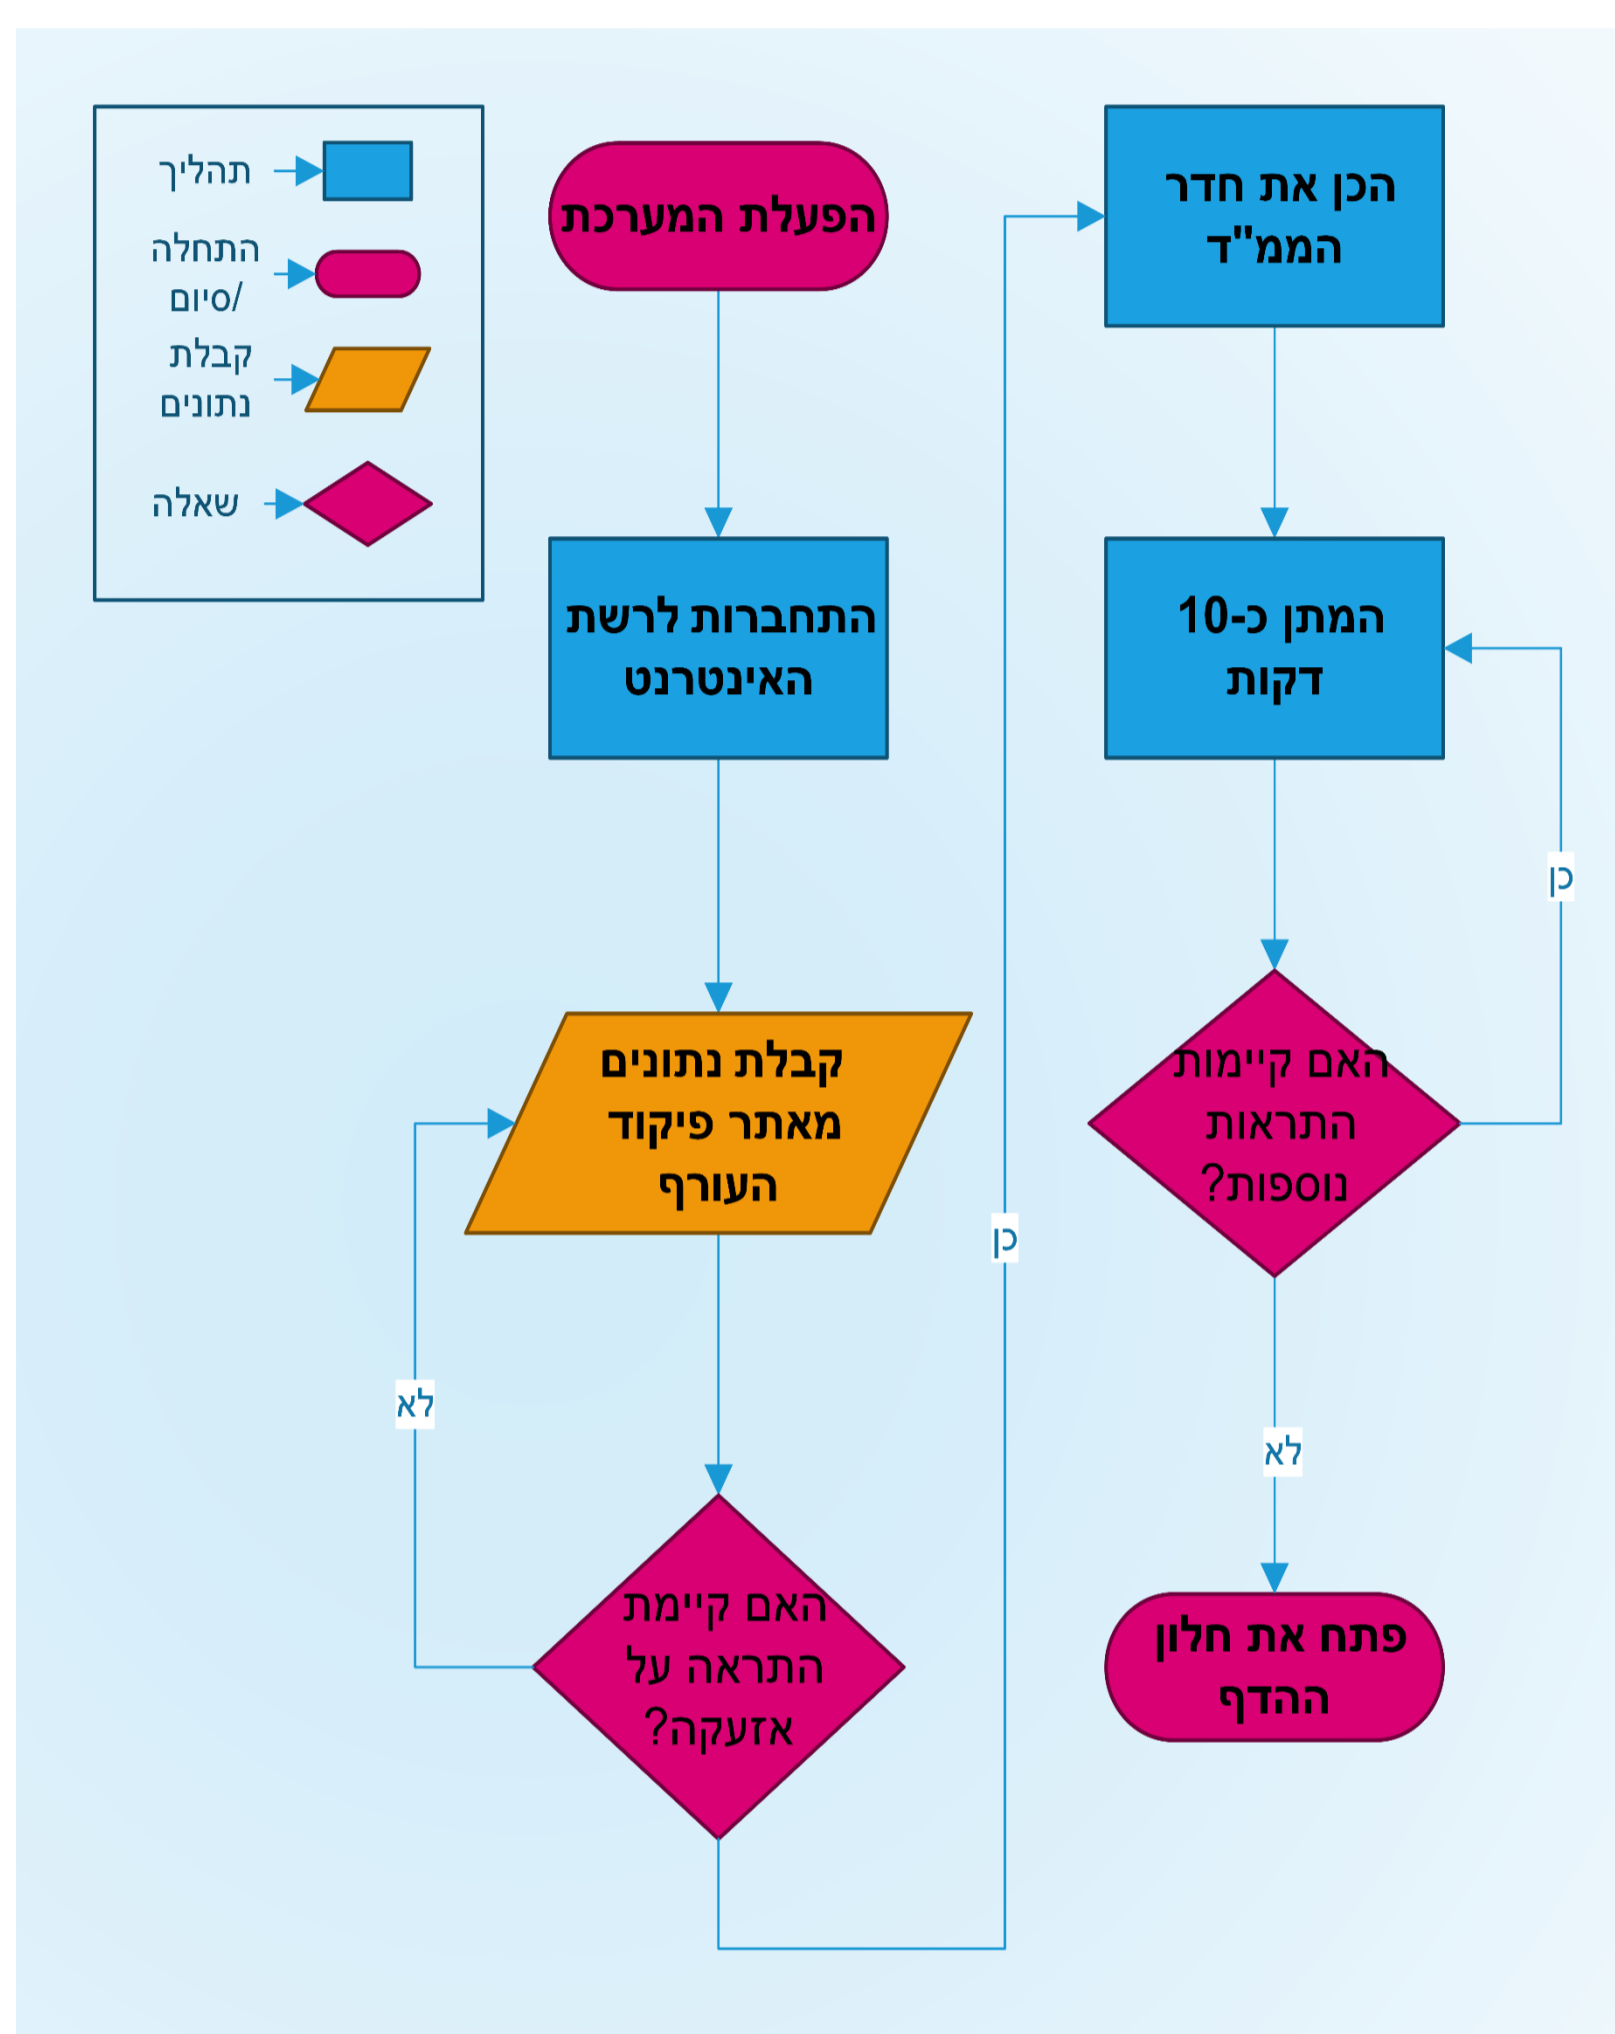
תהליך

התחלה
/סיום

קבלת
נתונים

שאלה

הפעלת המערכת

התחברות לרשת האינטרנט

קבלת נתונים מאתר פיקוד העורף

לא

האם קיימת התראה על אזעקה?

כן

הכן את חדר הממ"ד

המתן כ-10 דקות

כן

האם קיימות התראות נוספות?

לא

פתח את חלון ההדף